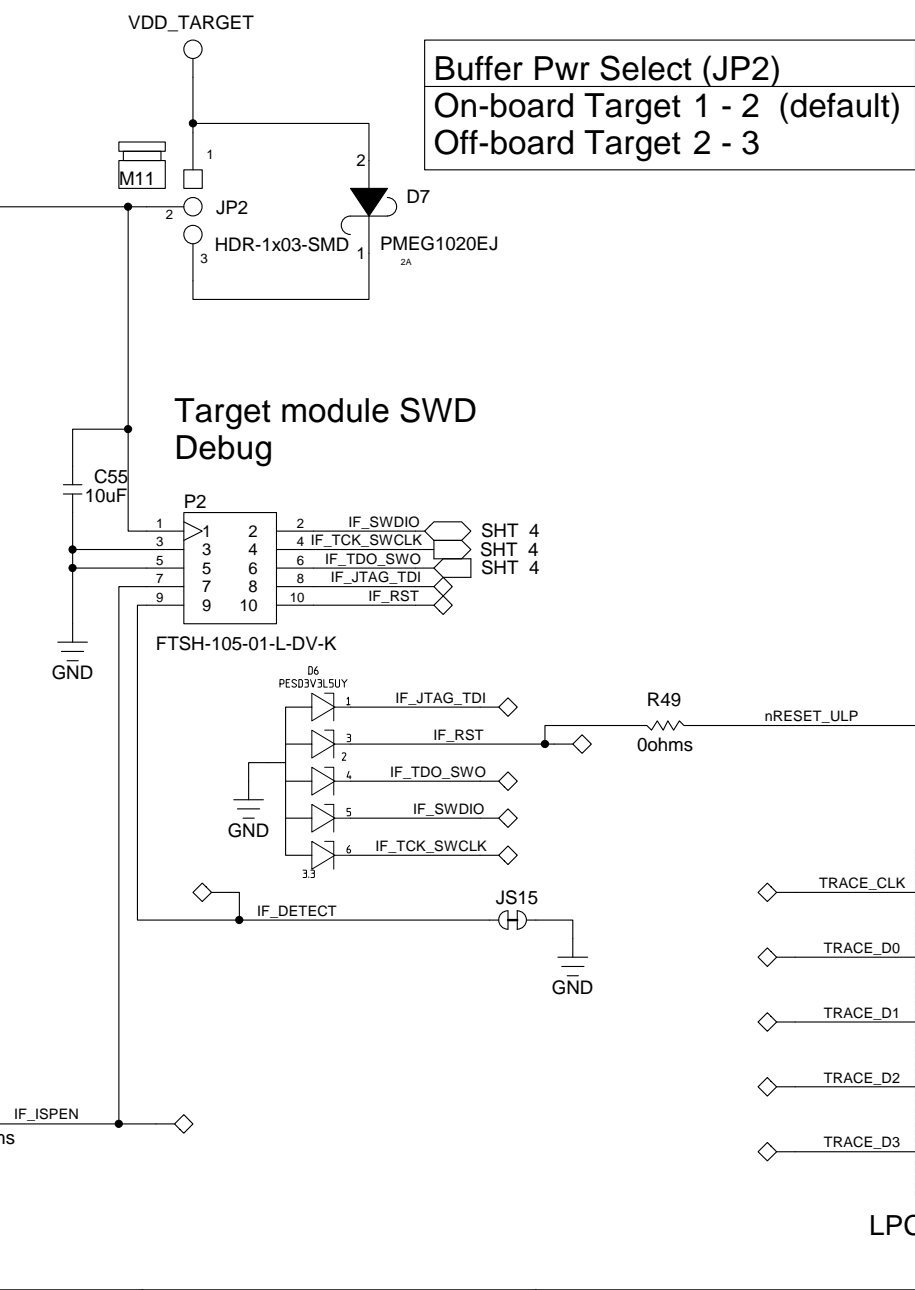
VDD_TARGET

| Buffer Pwr Select (JP2) |
|---|
| On-board Target 1 - 2 (default) |
| Off-board Target 2 - 3 |

M11
1
2
2 JP2
D7
3 HDR-1x03-SMD 1 PMEG1020EJ
2A

Target module SWD Debug

C55
10uF
P2
1 1 2 2 IF_SWDIO SHT 4
3 3 4 4 IF_TCK_SWCLK SHT 4
5 5 6 6 IF_TDO_SWO SHT 4
7 7 8 8 IF_JTAG_TDI
9 9 10 10 IF_RST
FTSH-105-01-L-DV-K
GND

D6
PESD3V3L5UY
1 IF_JTAG_TDI
3 IF_RST
2
R49
0ohms
nRESET_ULP
4 IF_TDO_SWO
GND
5 IF_SWDIO
6 IF_TCK_SWCLK
3.3

IF_DETECT
JS15
GND

TRACE_CLK
TRACE_D0
TRACE_D1
TRACE_D2
TRACE_D3

IF_ISPEN
ns

LPC